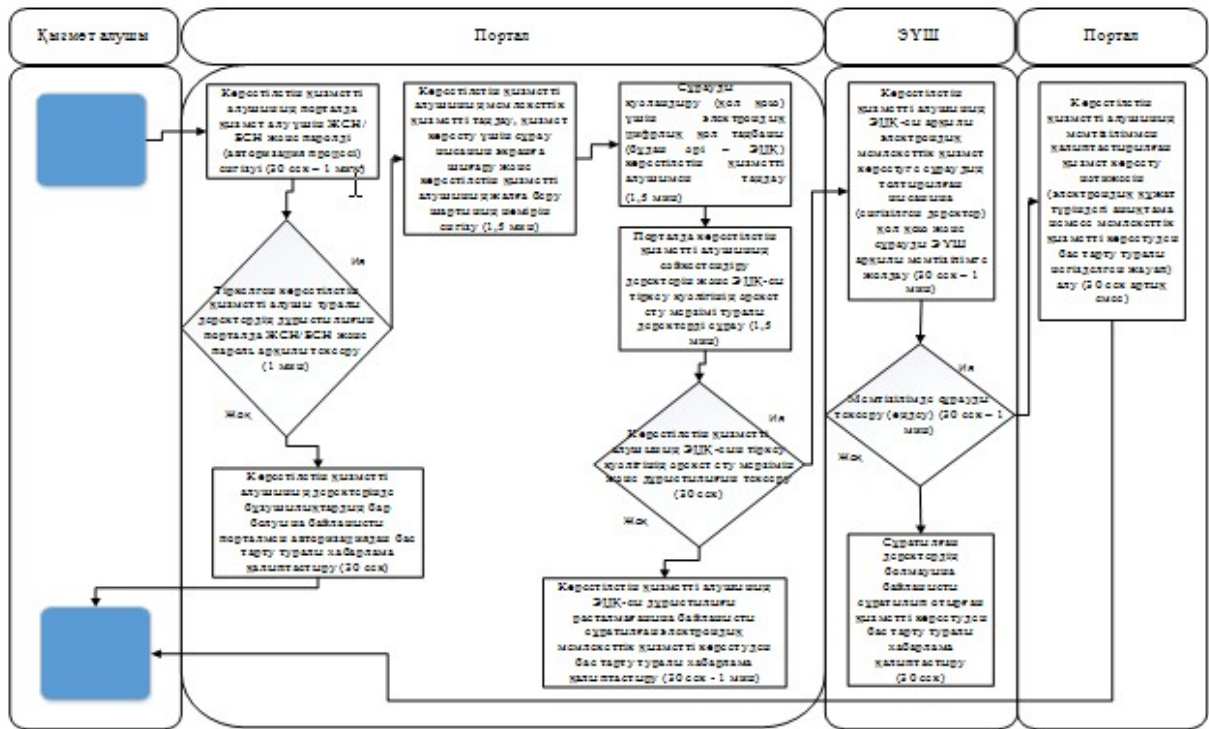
Қызмет алушы

Портал

ЭҮШ

Портал

Көрсетілетін қызметті алушының порталда қызмет алу үшін ЖСН/БСН және паролді (авторизация процесі) енгізуі (20 сек – 1 мин)

Тіркелген көрсетілетін қызметті алушы туралы деректердің дұрыстығын порталда ЖСН/БСН және пароль арқылы тексеру (1 мин)

Иә

Жоқ

Көрсетілетін қызметті алушының деректерінде бұзушылықтардың бар болуына байланысты порталмен авторизациядан бас тарту туралы хабарлама қалыптастыру (30 сек)

Көрсетілетін қызметті алушының мемлекеттік қызметті таңдау, қызмет көрсету үшін сұрау салымы экранға шығару және көрсетілетін қызметті алушының деректерін толтыру (1,5 мин)

Сұрауды куәландыру (қол қою) үшін электрондық цифрлық қол таңбаны (бұдан әрі – ЭЦҚ) көрсетілетін қызметті алушымен таңдау (1,5 мин)

Порталда көрсетілетін қызметті алушының сәйкестендіру деректерін және ЭЦҚ-сы тіркеу куәлігінің әрекет ету мерзімі туралы деректерді сұрау (1,5 мин)

Көрсетілетін қызметті алушының ЭЦҚ-сы тіркеу куәлігінің әрекет ету мерзімін және дұрыстығын тексеру (30 сек)

Иә

Жоқ

Көрсетілетін қызметті алушының ЭЦҚ-сы дұрыстығының расталмауына байланысты сұратылған электрондық мемлекеттік қызметті көрсетуден бас тарту туралы хабарлама қалыптастыру (30 сек - 1 мин)

Көрсетілетін қызметті алушының ЭЦҚ-сы арқылы электрондық мемлекеттік қызмет көрсетуге сұраудың толтырылған нысанын (енгізілген деректер) қол қою және сұрауды ЭҮШ арқылы мемлекетке жолдау (30 сек – 1 мин)

Мемлекетке сұрауды тексеру (өңдеу) (30 сек – 1 мин)

Иә

Жоқ

Сұратылған деректердің болмауына байланысты сұратылып отырған қызметті көрсетуден бас тарту туралы хабарлама қалыптастыру (30 сек)

Көрсетілетін қызметті алушының мемлекетке қалыптастырылған қызмет көрсету нәтижесін (электрондық құжат түріндегі анықтама немесе мемлекеттік қызметті көрсетуден бас тарту туралы негізделген жауап) алу (30 сек артық емес)